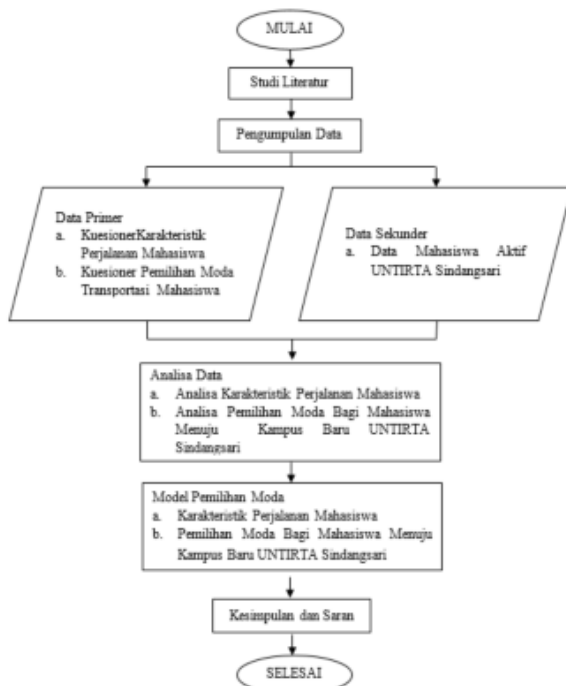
MULAI

Studi Literatur

Pengumpulan Data

Data Primer
a. KuesionerKarakteristik Perjalanan Mahasiswa
b. Kuesioner Pemilihan Moda Transportasi Mahasiswa

Data Sekunder
a. Data Mahasiswa Aktif UNTIRTA Sindangsari

Analisa Data
a. Analisa Karakteristik Perjalanan Mahasiswa
b. Analisa Pemilihan Moda Bagi Mahasiswa Menuju Kampus Baru UNTIRTA Sindangsari

Model Pemilihan Moda
a. Karakteristik Perjalanan Mahasiswa
b. Pemilihan Moda Bagi Mahasiswa Menuju Kampus Baru UNTIRTA Sindangsari

Kesimpulan dan Saran

SELESAI